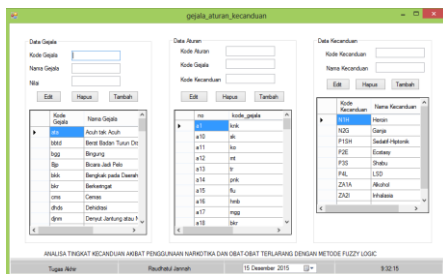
gejala_aturan_kecanduan

Data Gejala
Kode Gejala
Nama Gejala
Nilai
Edit Hapus Tambah

| | Kode Gejala | Nama Gejala |
|---|---|---|
| ▸ | ata | Acuh tak Acuh |
| | bbtd | Berat Badan Turun Dr |
| | bgg | Bingung |
| | Bp | Bicara Jadi Pelo |
| | bkh | Bengkak pada Daerah |
| | bkr | Berkeringat |
| | cms | Cemas |
| | dhds | Dehidrasi |
| | dynn | Denyut Jantung atau f |

Data Aturan
Kode Aturan
Kode Gejala
Kode Kecanduan
Edit Hapus Tambah

| | no | kode_gejala |
|---|---|---|
| ▸ | a1 | kmk |
| | a10 | sk |
| | a11 | ko |
| | a12 | mt |
| | a13 | tr |
| | a14 | pmk |
| | a15 | flu |
| | a16 | hmb |
| | a17 | mgg |
| | a18 | bkr |

Data Kecanduan
Kode Kecanduan
Nama Kecanduan
Edit Hapus Tambah

| | Kode Kecanduan | Nama Kecanduan |
|---|---|---|
| ▸ | N1H | Heroin |
| | N2G | Ganja |
| | P1SH | Sedatif-Hiptonik |
| | P2E | Ecstasy |
| | P3S | Shabu |
| | P4L | LSD |
| | ZA1A | Alkohol |
| | ZA2I | Inhalasia |

ANALISA TINGKAT KECANDUAN AKIBAT PENGGUNAAN NARKOTIKA DAN OBAT-OBAT TERLARANG DENGAN METODE FUZZY LOGIC

Tugas Akhir | Raudhatul Jannah | 15 Desember 2015 | 9:32:15